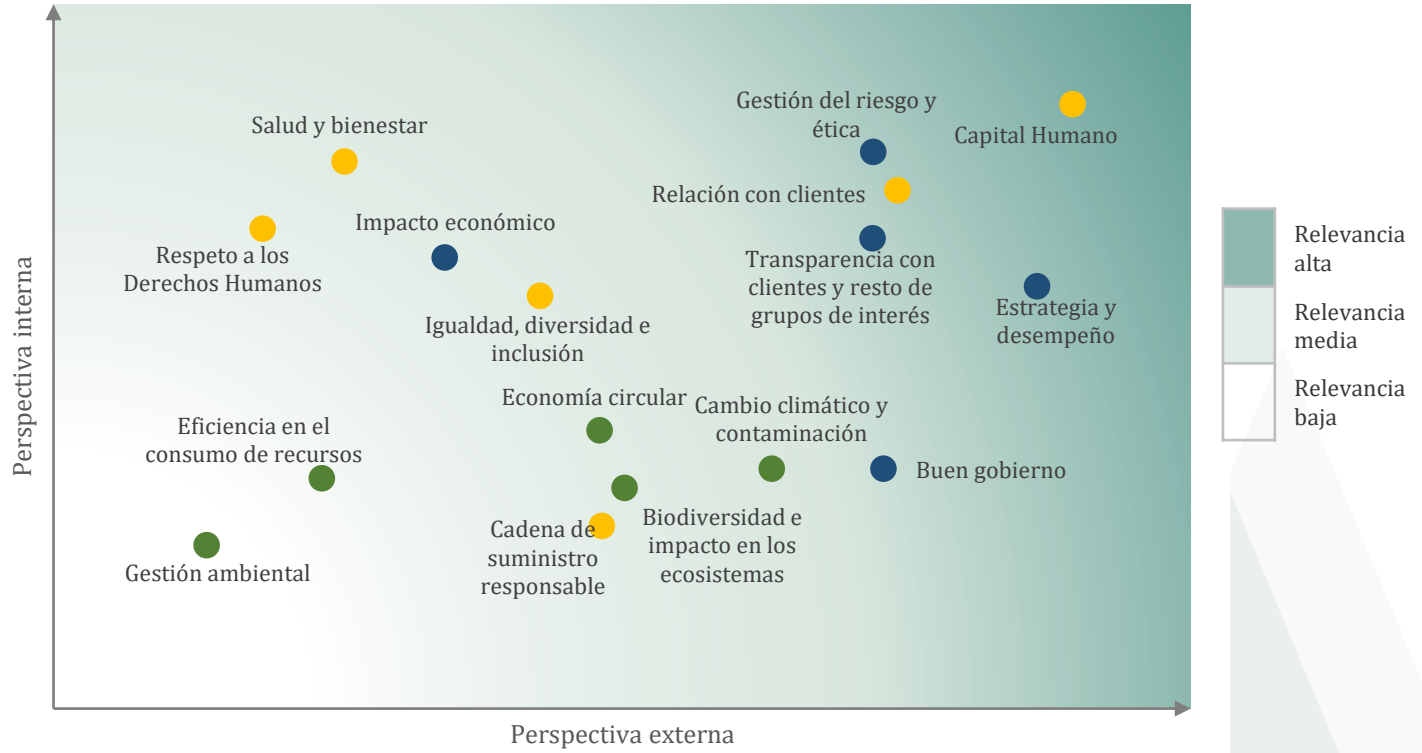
Salud y bienestar

Gestión del riesgo y ética

Capital Humano

Relación con clientes

Respeto a los Derechos Humanos

Impacto económico

Transparencia con clientes y resto de grupos de interés

Estrategia y desempeño

Igualdad, diversidad e inclusión

Economía circular

Cambio climático y contaminación

Eficiencia en el consumo de recursos

Buen gobierno

Cadena de suministro responsable

Biodiversidad e impacto en los ecosistemas

Gestión ambiental

Perspectiva interna

Perspectiva externa

Relevancia alta

Relevancia media

Relevancia baja